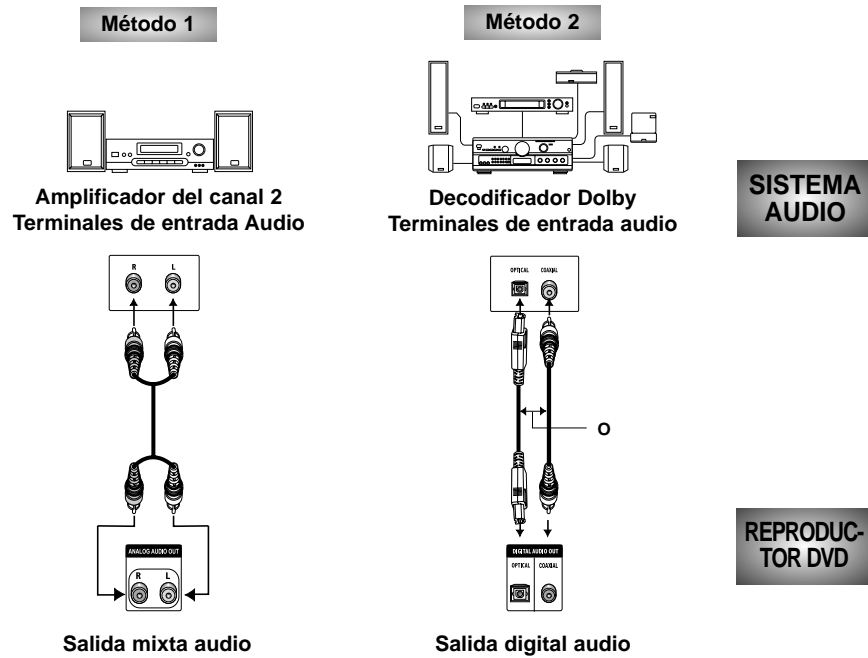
Método 1

Método 2

Amplificador del canal 2
Terminales de entrada Audio

Decodificador Dolby
Terminales de entrada audio

SISTEMA AUDIO

R L

OPTICAL COAXIAL

O

ANALOG AUDIO OUT
R L

DIGITAL AUDIO OUT
OPTICAL COAXIAL

REPRODUCTOR DVD

Salida mixta audio

Salida digital audio